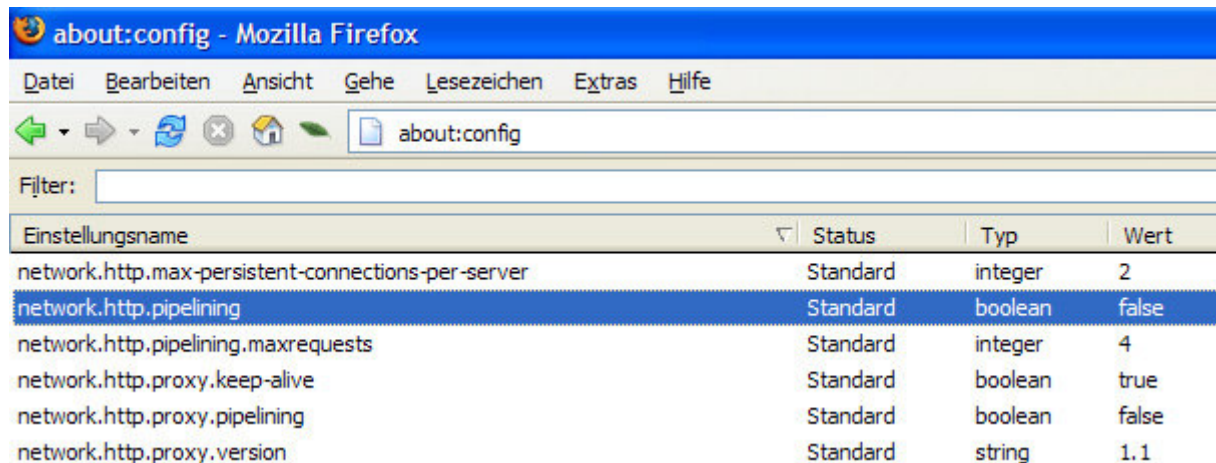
about:config - Mozilla Firefox

Datei Bearbeiten Ansicht Gehe Lesezeichen Extras Hilfe

about:config

Filter:

| Einstellungsname | Status | Typ | Wert |
|---|---|---|---|
| network.http.max-persistent-connections-per-server | Standard | integer | 2 |
| network.http.pipelining | Standard | boolean | false |
| network.http.pipelining.maxrequests | Standard | integer | 4 |
| network.http.proxy.keep-alive | Standard | boolean | true |
| network.http.proxy.pipelining | Standard | boolean | false |
| network.http.proxy.version | Standard | string | 1.1 |